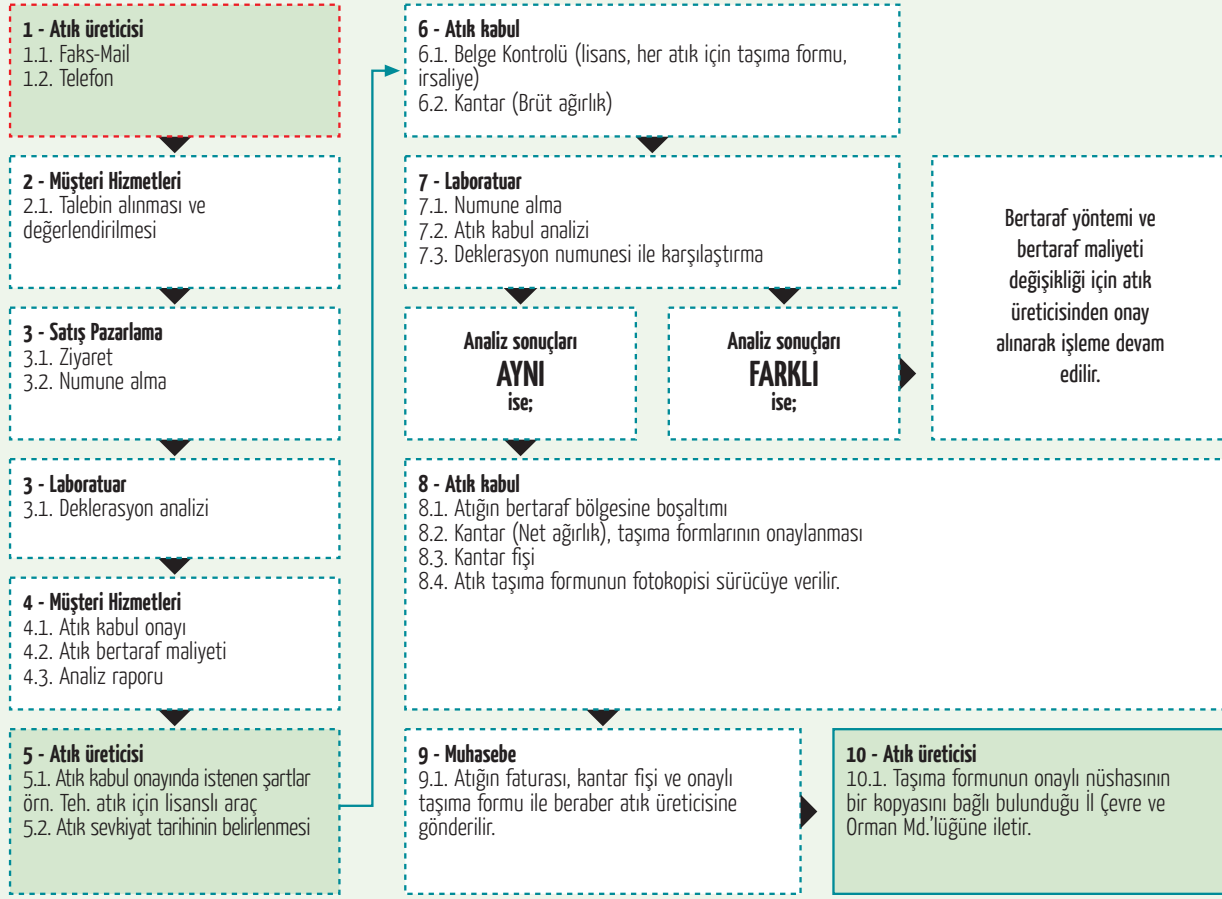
1 - Atık üreticisi
1.1. Faks-Mail
1.2. Telefon

2 - Müşteri Hizmetleri
2.1. Talebin alınması ve değerlendirilmesi

3 - Satış Pazarlama
3.1. Ziyaret
3.2. Numune alma

3 - Laboratuar
3.1. Deklerasyon analizi

4 - Müşteri Hizmetleri
4.1. Atık kabul onayı
4.2. Atık bertaraf maliyeti
4.3. Analiz raporu

5 - Atık üreticisi
5.1. Atık kabul onayında istenen şartlar örn. Teh. atık için lisanslı araç
5.2. Atık sevkiyat tarihinin belirlenmesi

6 - Atık kabul
6.1. Belge Kontrolü (lisans, her atık için taşıma formu, irsaliye)
6.2. Kantar (Brüt ağırlık)

7 - Laboratuar
7.1. Numune alma
7.2. Atık kabul analizi
7.3. Deklerasyon numunesi ile karşılaştırma

Bertaraf yöntemi ve bertaraf maliyeti değişikliği için atık üreticisinden onay alınarak işleme devam edilir.

Analiz sonuçları
AYNI
ise;

Analiz sonuçları
FARKLI
ise;

8 - Atık kabul
8.1. Atığın bertaraf bölgesine boşaltımı
8.2. Kantar (Net ağırlık), taşıma formlarının onaylanması
8.3. Kantar fişi
8.4. Atık taşıma formunun fotokopisi sürücüye verilir.

9 - Muhasebe
9.1. Atığın faturası, kantar fişi ve onaylı taşıma formu ile beraber atık üreticisine gönderilir.

10 - Atık üreticisi
10.1. Taşıma formunun onaylı nüshasının bir kopyasını bağlı bulunduğu İl Çevre ve Orman Md.'lüğüne iletir.